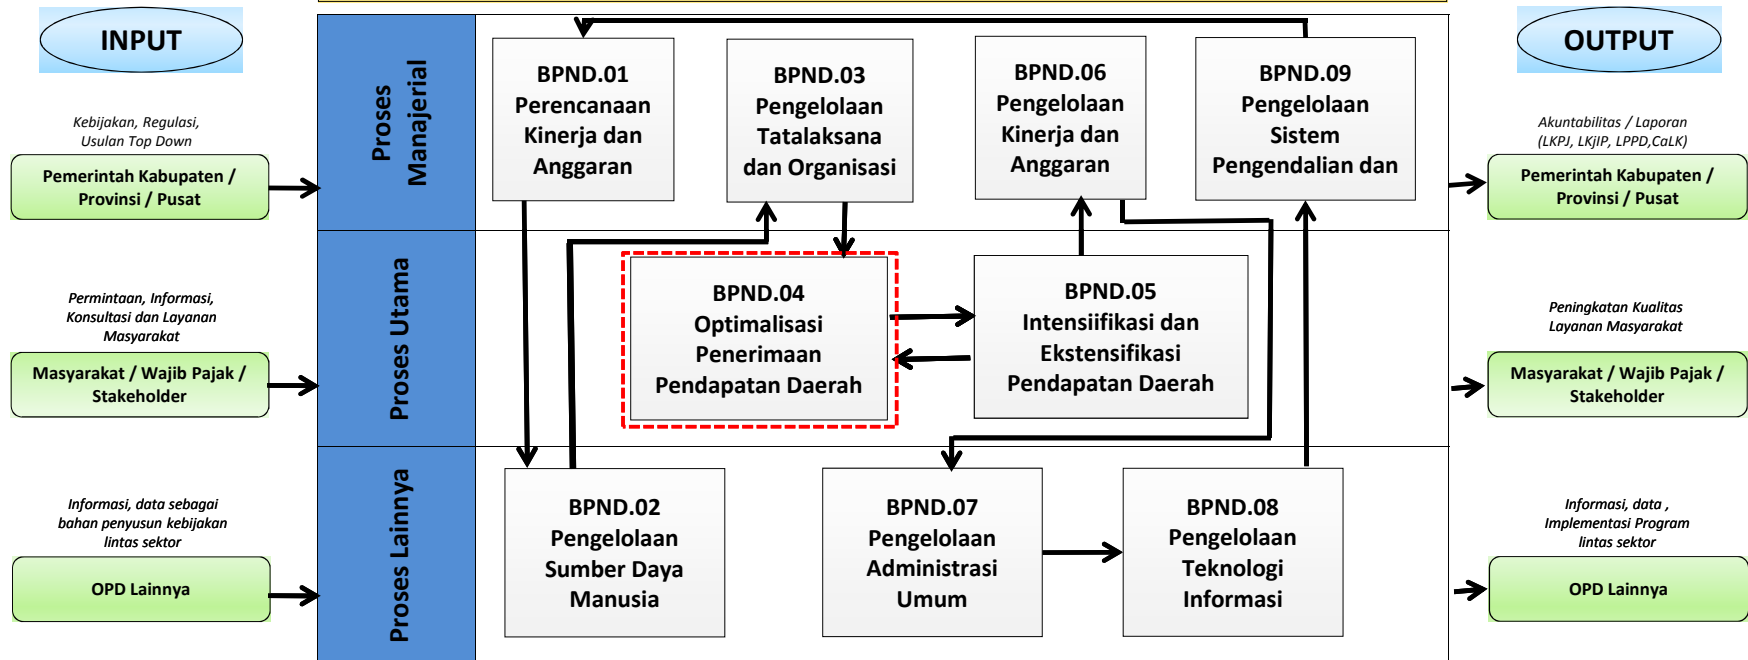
INPUT

Kebijakan, Regulasi, Usulan Top Down

Pemerintah Kabupaten / Provinsi / Pusat

Permintaan, Informasi, Konsultasi dan Layanan Masyarakat

Masyarakat / Wajib Pajak / Stakeholder

Informasi, data sebagai bahan penyusun kebijakan lintas sektor

OPD Lainnya

Proses Manajerial

Proses Utama

Proses Lainnya

BPND.01 Perencanaan Kinerja dan Anggaran

BPND.03 Pengelolaan Tatalaksana dan Organisasi

BPND.06 Pengelolaan Kinerja dan Anggaran

BPND.09 Pengelolaan Sistem Pengendalian dan

BPND.04 Optimalisasi Penerimaan Pendapatan Daerah

BPND.05 Intensiifikasi dan Ekstensifikasi Pendapatan Daerah

BPND.02 Pengelolaan Sumber Daya Manusia

BPND.07 Pengelolaan Administrasi Umum

BPND.08 Pengelolaan Teknologi Informasi

OUTPUT

Akuntabilitas / Laporan (LKPJ, LKjIP, LPPD,CaLK)

Pemerintah Kabupaten / Provinsi / Pusat

Peningkatan Kualitas Layanan Masyarakat

Masyarakat / Wajib Pajak / Stakeholder

Informasi, data , Implementasi Program lintas sektor

OPD Lainnya